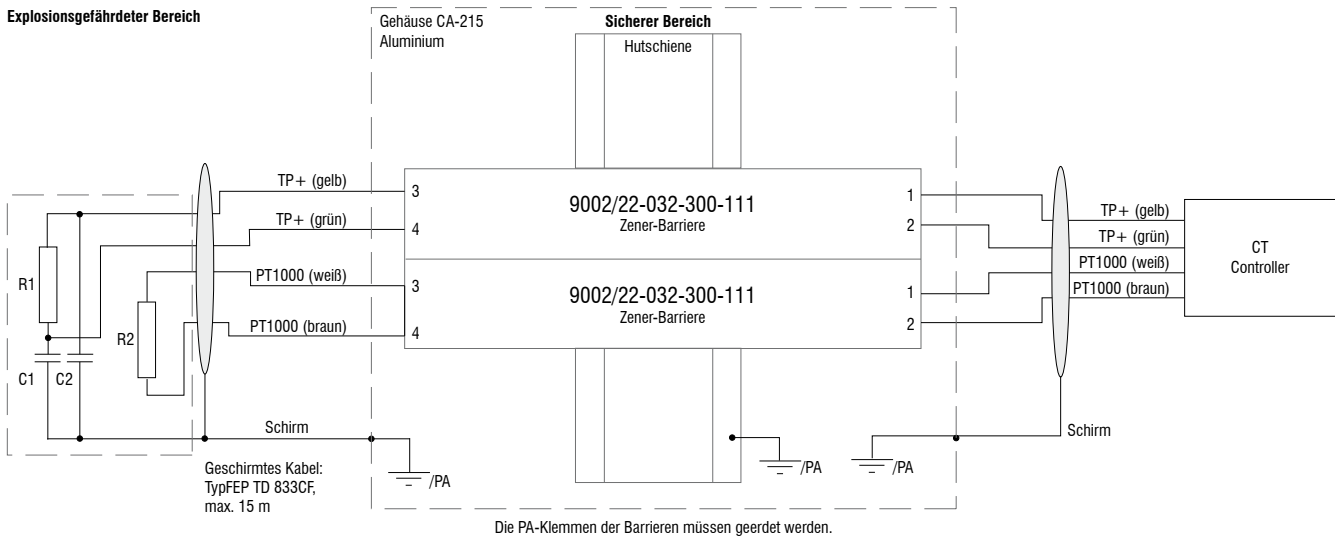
Explosionsgefährdeter Bereich

Gehäuse CA-215
Aluminium

Sicherer Bereich

Hutschiene

TP+ (gelb)
TP+ (grün)
PT1000 (weiß)
PT1000 (braun)

3
4
3
4

9002/22-032-300-111
Zener-Barriere

9002/22-032-300-111
Zener-Barriere

1
2
1
2

TP+ (gelb)
TP+ (grün)
PT1000 (weiß)
PT1000 (braun)

CT
Controller

R1
R2
C1
C2

Schirm

Schirm

/PA
/PA
/PA

Geschirmtes Kabel:
TypFEP TD 833CF,
max. 15 m

Die PA-Klemmen der Barrieren müssen geerdet werden.